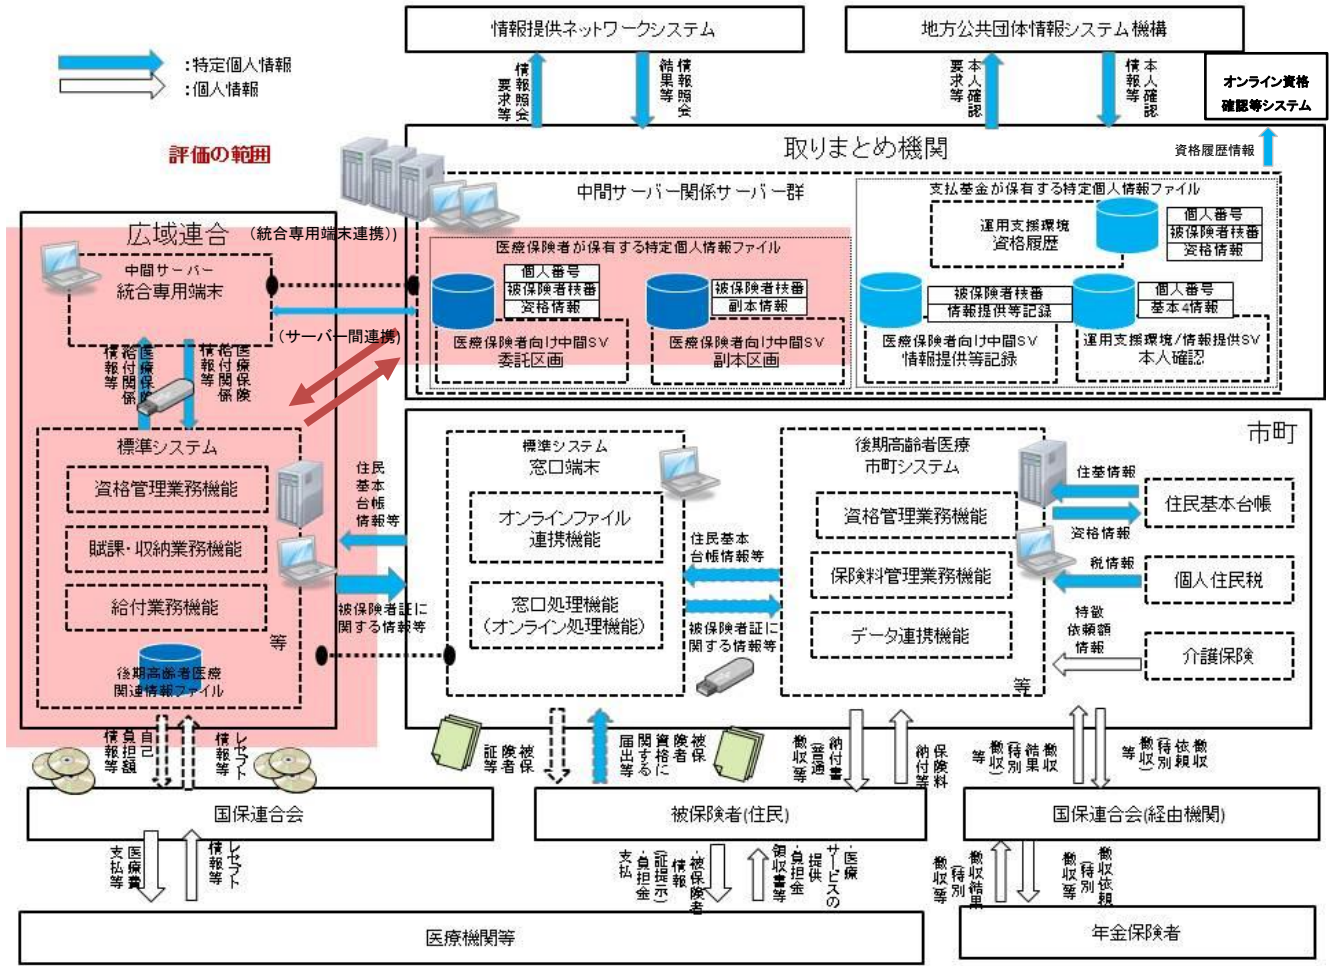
:特定個人情報
:個人情報

評価の範囲

情報提供ネットワークシステム

情報照会要求等

情報照会結果等

地方公共団体情報システム機構

本人確認要求等

本人確認情報等

オンライン資格確認等システム

取りまとめ機関

資格履歴情報

中間サーバー関係サーバー群

支払基金が保有する特定個人情報ファイル

運用支援環境 資格履歴

個人番号
被保険者枝番
資格情報

医療保険者が保有する特定個人情報ファイル

個人番号
被保険者枝番
資格情報

被保険者枝番
副本情報

医療保険者向け中間SV 委託区画

医療保険者向け中間SV 副本区画

被保険者枝番
情報提供等記録

個人番号
基本4情報

医療保険者向け中間SV 情報提供等記録

運用支援環境/情報提供SV 本人確認

広域連合 (統合専用端末連携))

中間サーバー 統合専用端末

(サーバー間連携)

医療保険関係情報等

医療保険関係情報等

標準システム

資格管理業務機能

賦課・収納業務機能

給付業務機能

等

後期高齢者医療関連情報ファイル

住民基本台帳情報等

被保険者証に関する情報等

市町

標準システム 窓口端末

オンラインファイル連携機能

窓口処理機能 (オンライン処理機能)

住民基本台帳情報等

被保険者証に関する情報等

後期高齢者医療 市町システム

資格管理業務機能

保険料管理業務機能

データ連携機能

等

住基情報

住民基本台帳

資格情報

税情報

個人住民税

特徴依頼額情報

介護保険

自己負担額情報等

レセプト情報等

被保険者証等

被保険者資格に関する届出等

納付書(普通徴収)等

保険料納付等

特別徴収結果等

特別徴収依頼等

国保連合会

被保険者(住民)

国保連合会(経由機関)

医療費支払等

レセプト情報等

支払(一部負担金・証提示)被保険者情報

医療サービスの提供・負担金・領収書等

特別徴収等

特別徴収結果

特別徴収依頼

医療機関等

年金保険者